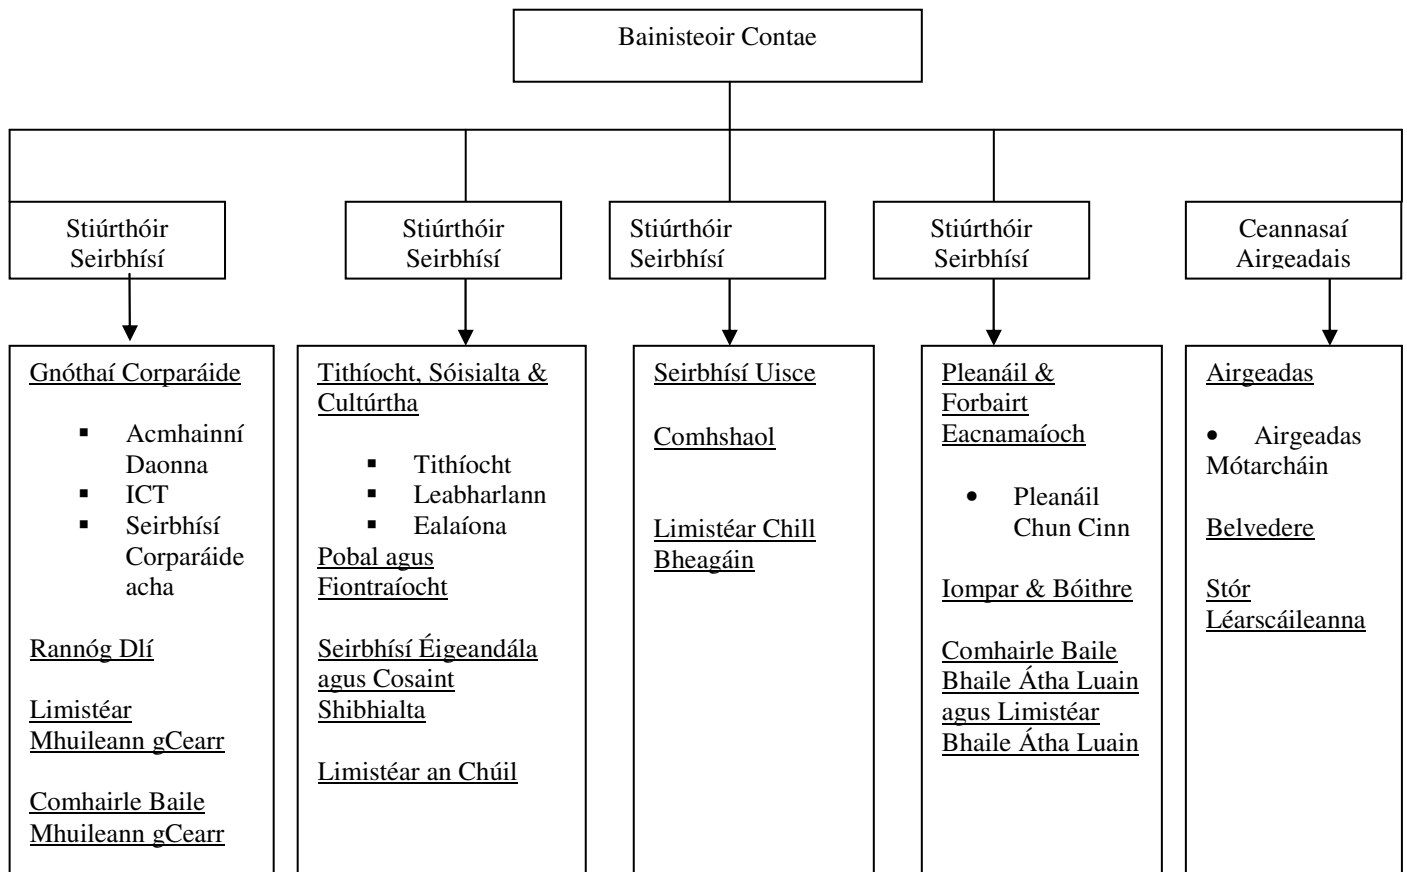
Bainisteoir Contae

Stiúrthóir Seirbhísí

Stiúrthóir Seirbhísí

Stiúrthóir Seirbhísí

Stiúrthóir Seirbhísí

Ceannasaí Airgeadais

Gnóthaí Corparáide

- Acmhainní Daonna
- ICT
- Seirbhísí Corparáideacha

Rannóg Dlí

Limistéar Mhuileann gCearr

Comhairle Baile Mhuileann gCearr

Tithíocht, Sóisialta & Cultúrtha

- Tithíocht
- Leabharlann
- Ealaíona

Pobal agus Fiontraíocht

Seirbhísí Éigeandála agus Cosaint Shibhialta

Limistéar an Chúil

Seirbhísí Uisce

Comhshaol

Limistéar Chill Bheagáin

Pleanáil & Forbairt Eacnamaíoch

- Pleanáil Chun Cinn

Iompar & Bóithre

Comhairle Baile Bhaile Átha Luain agus Limistéar Bhaile Átha Luain

Airgeadas

- Airgeadas Mótarcháin

Belvedere

Stór Léarscáileanna